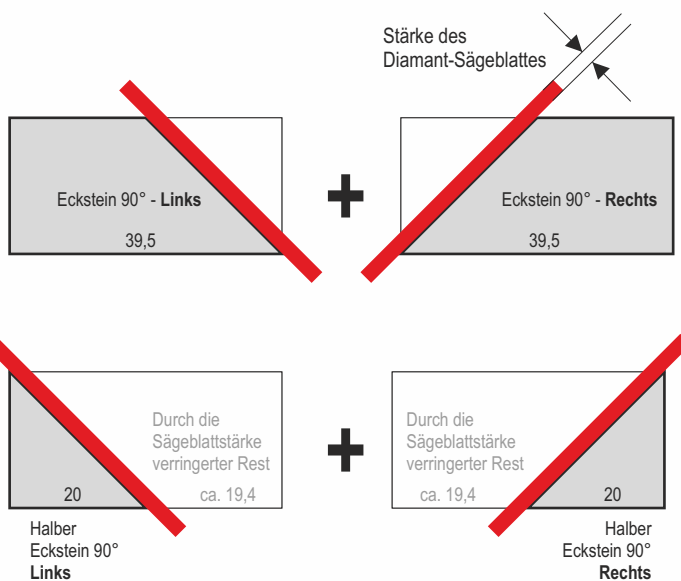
Stärke des Diamant-Sägeblattes

Eckstein 90° - **Links**

39,5

+

Eckstein 90° - **Rechts**

39,5

Durch die Sägeblattstärke verringerter Rest

20

ca. 19,4

Halber Eckstein 90° **Links**

+

Durch die Sägeblattstärke verringerter Rest

ca. 19,4

20

Halber Eckstein 90° **Rechts**